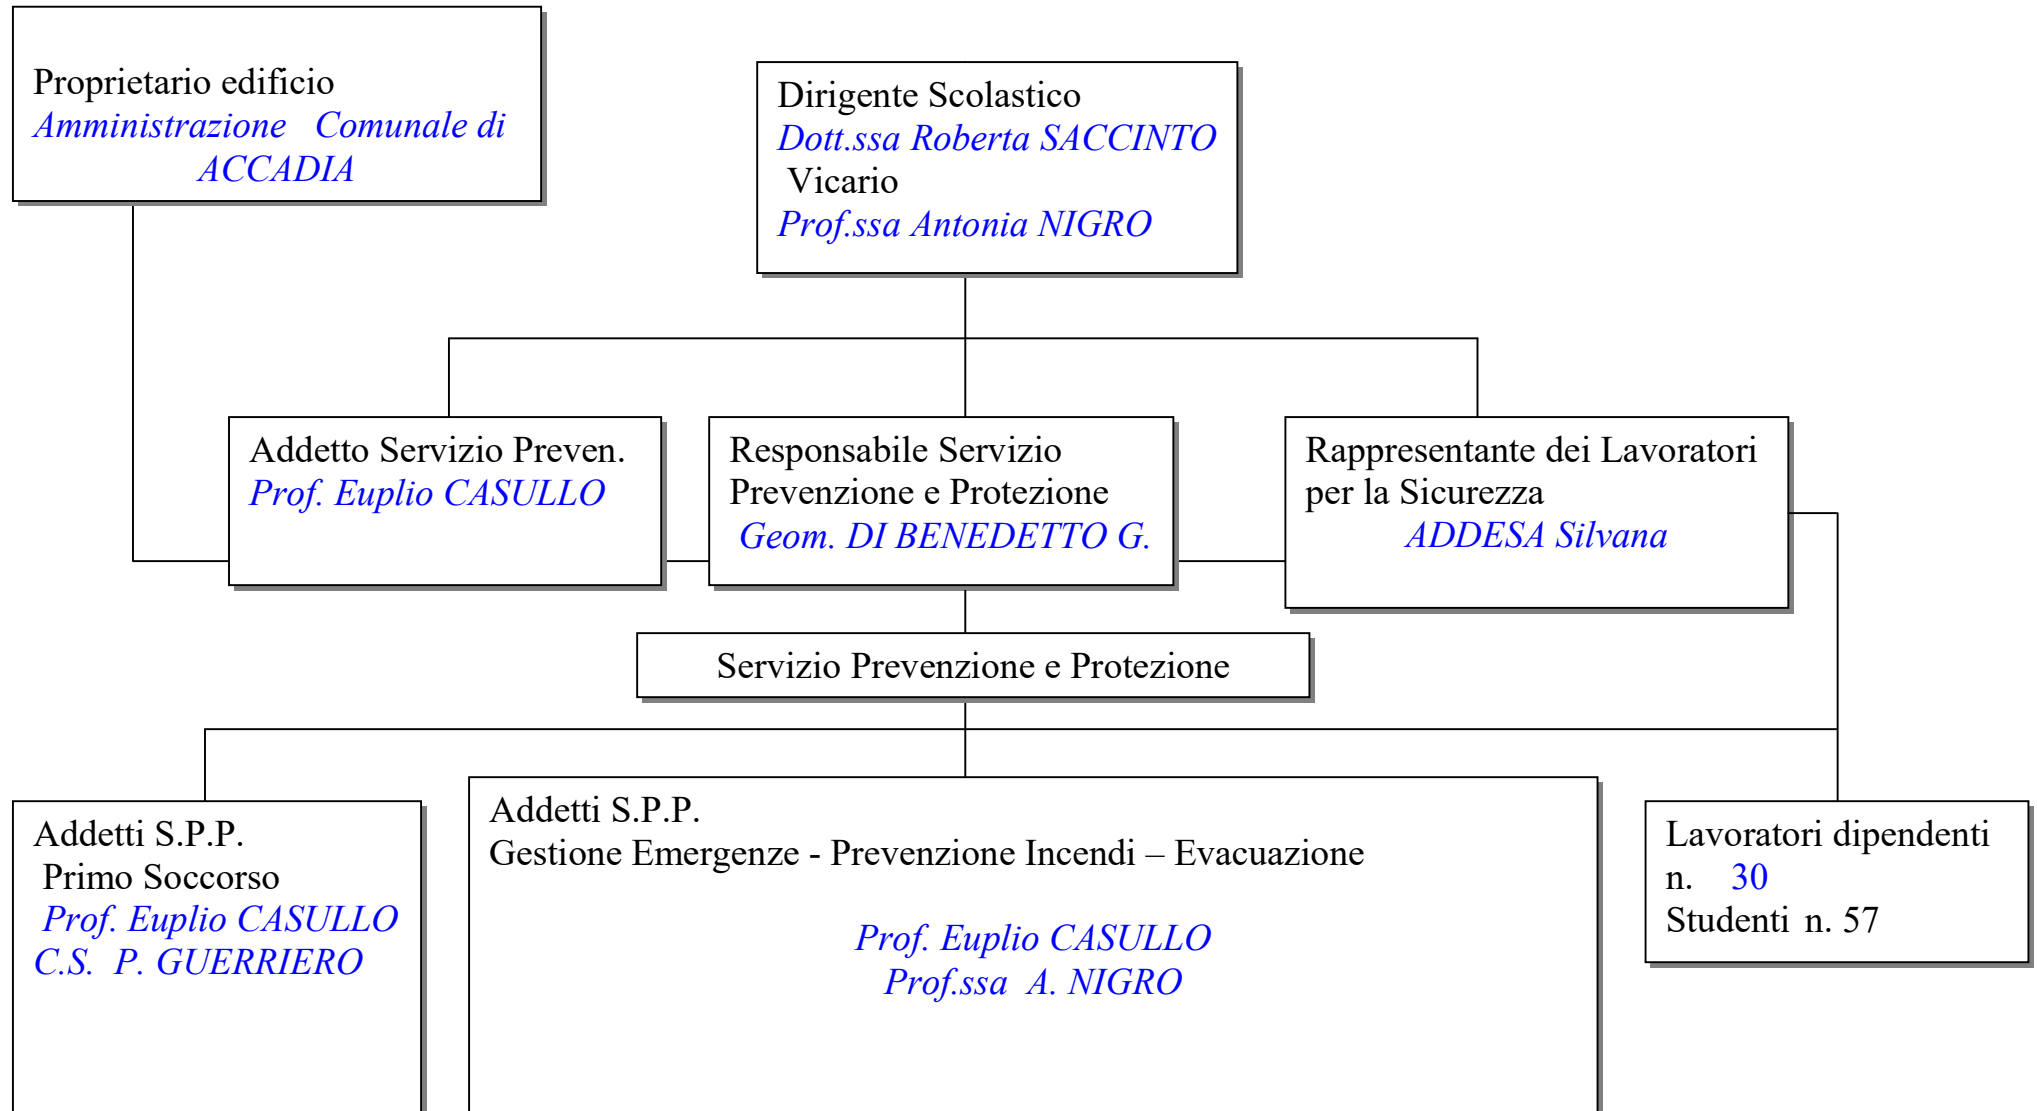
Proprietario edificio
Amministrazione Comunale di ACCADIA

Dirigente Scolastico
Dott.ssa Roberta SACCINTO
Vicario
Prof.ssa Antonia NIGRO

Addetto Servizio Preven.
Prof. Euplio CASULLO

Responsabile Servizio Prevenzione e Protezione
Geom. DI BENEDETTO G.

Rappresentante dei Lavoratori per la Sicurezza
ADDESA Silvana

Servizio Prevenzione e Protezione

Addetti S.P.P.
Primo Soccorso
Prof. Euplio CASULLO
C.S. P. GUERRIERO

Addetti S.P.P.
Gestione Emergenze - Prevenzione Incendi – Evacuazione

Prof. Euplio CASULLO
Prof.ssa A. NIGRO

Lavoratori dipendenti n. 30
Studenti n. 57